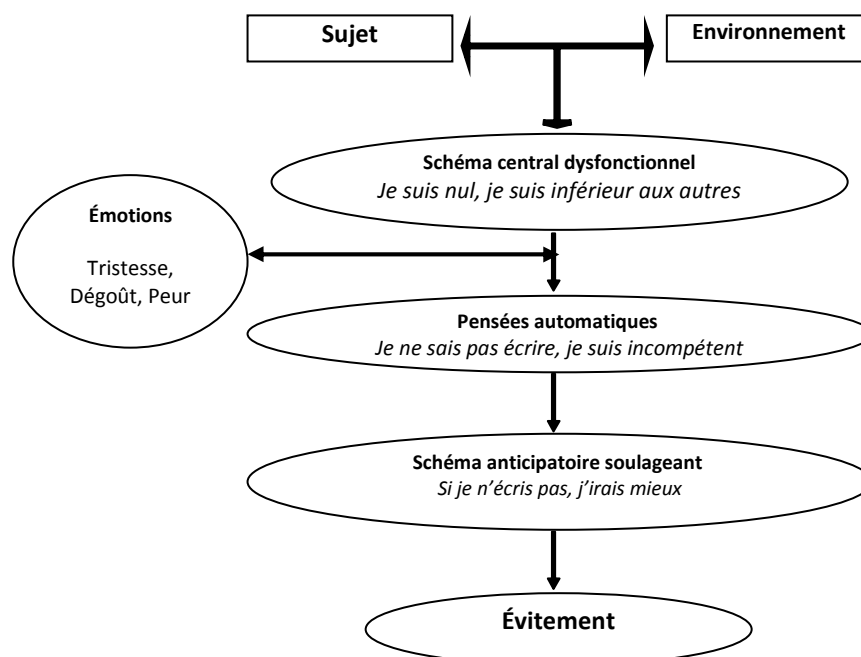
Sujet

Environnement

Schéma central dysfonctionnel
*Je suis nul, je suis inférieur aux autres*

Émotions

Tristesse, Dégoût, Peur

Pensées automatiques
*Je ne sais pas écrire, je suis incompétent*

Schéma anticipatoire soulageant
*Si je n'écris pas, j'irais mieux*

Évitement